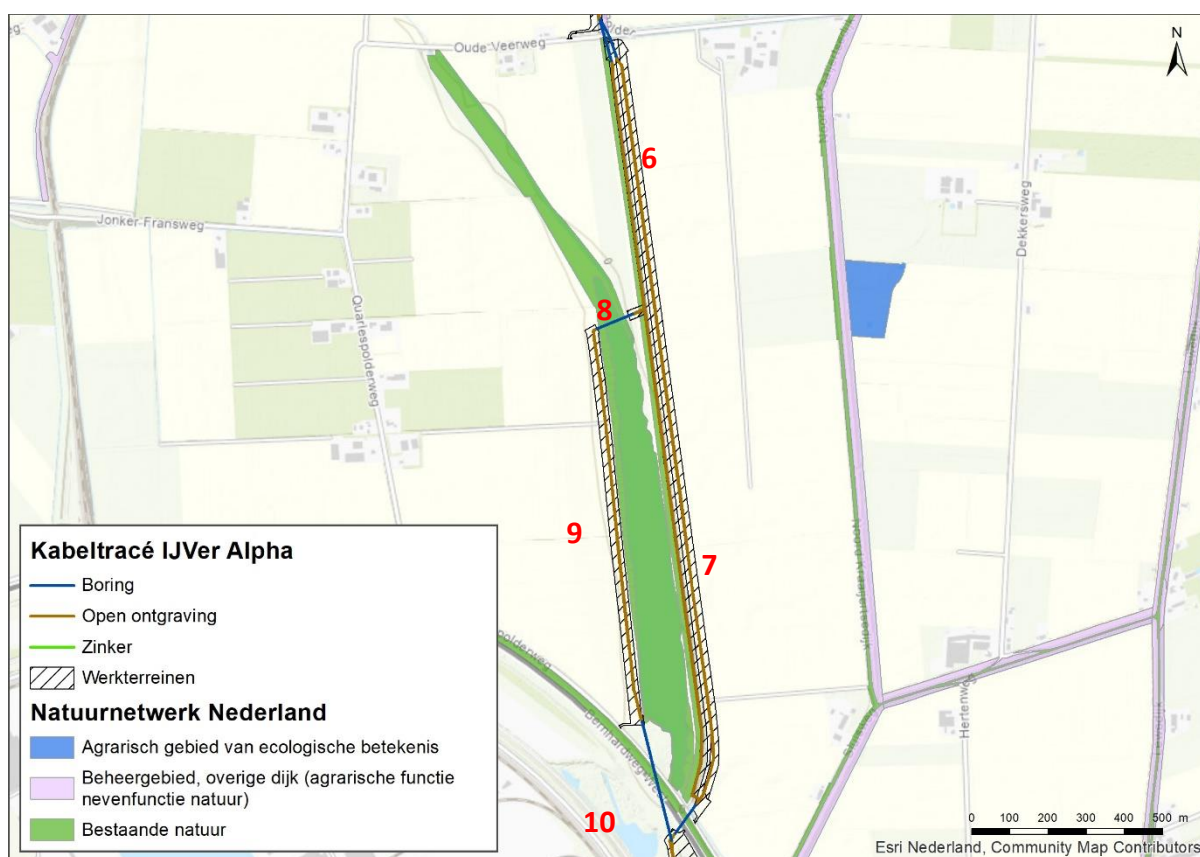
N

Oude Veerweg

Jonker Fransweg

Quarlespolderweg

Dekkersweg

Hertenweg

6

8

9

7

10

Kabeltracé IJVer Alpha
Boring
Open ontgraving
Zinker
Werkterreinen
Natuurnetwerk Nederland
Agrarisch gebied van ecologische betekenis
Beheergebied, overige dijk (agrarische functie nevenfunctie natuur)
Bestaande natuur

0 100 200 300 400 500 m

Esri Nederland, Community Map Contributors